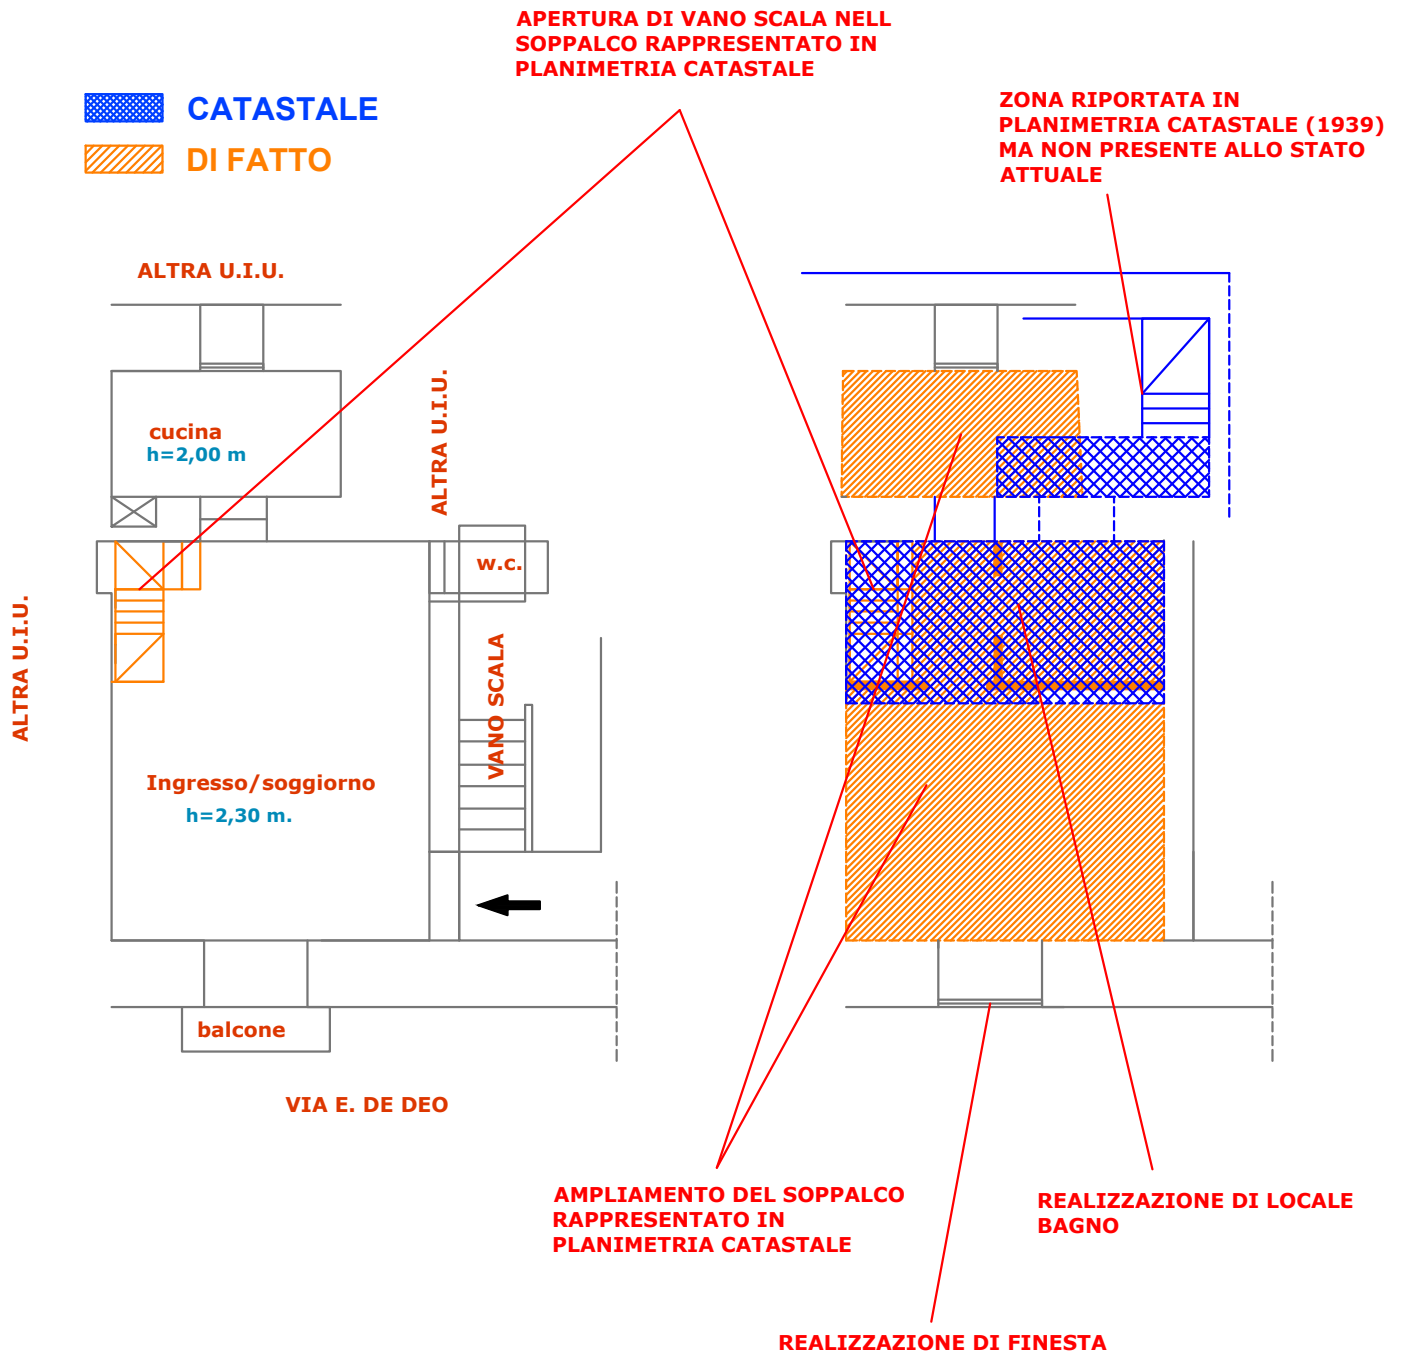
APERTURA DI VANO SCALA NELL SOPPALCO RAPPRESENTATO IN PLANIMETRIA CATASTALE

CATASTALE

DI FATTO

ZONA RIPORTATA IN PLANIMETRIA CATASTALE (1939) MA NON PRESENTE ALLO STATO ATTUALE

ALTRA U.I.U.

cucina
h=2,00 m

ALTRA U.I.U.

w.c.

ALTRA U.I.U.

VANO SCALA

Ingresso/soggiorno
h=2,30 m.

balcone

VIA E. DE DEO

AMPLIAMENTO DEL SOPPALCO RAPPRESENTATO IN PLANIMETRIA CATASTALE

REALIZZAZIONE DI LOCALE BAGNO

REALIZZAZIONE DI FINESTA